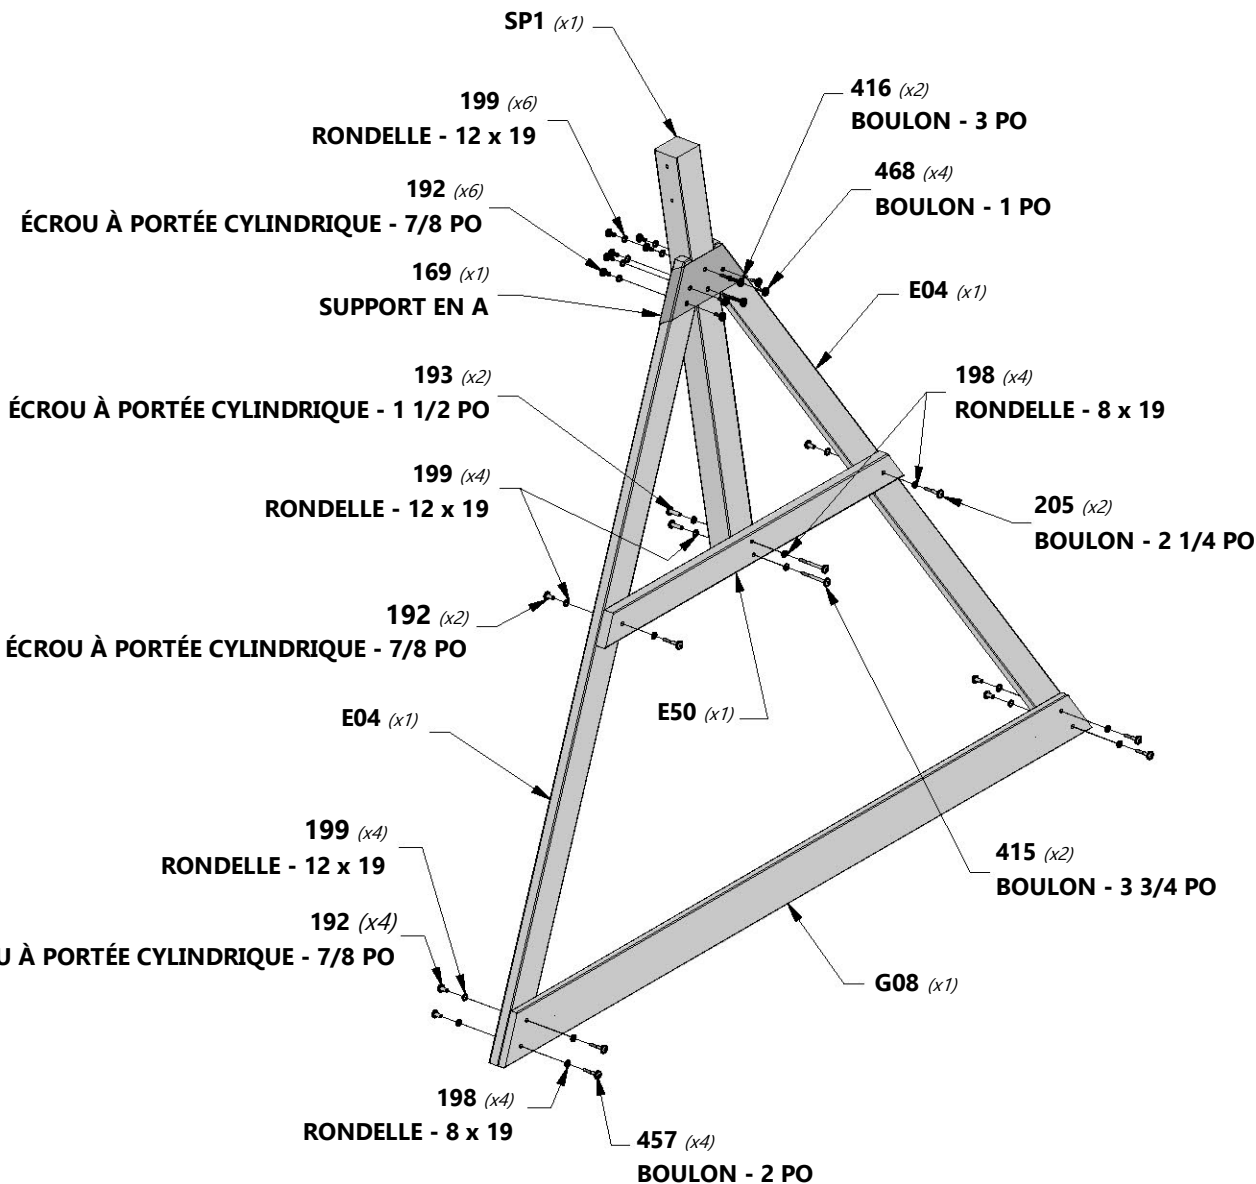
SP1 (x1)

199 (x6)
RONDELLE - 12 x 19

416 (x2)
BOULON - 3 PO

192 (x6)
ÉCROU À PORTÉE CYLINDRIQUE - 7/8 PO

468 (x4)
BOULON - 1 PO

169 (x1)
SUPPORT EN A

E04 (x1)

193 (x2)
ÉCROU À PORTÉE CYLINDRIQUE - 1 1/2 PO

198 (x4)
RONDELLE - 8 x 19

199 (x4)
RONDELLE - 12 x 19

205 (x2)
BOULON - 2 1/4 PO

192 (x2)
ÉCROU À PORTÉE CYLINDRIQUE - 7/8 PO

E04 (x1)

E50 (x1)

199 (x4)
RONDELLE - 12 x 19

415 (x2)
BOULON - 3 3/4 PO

192 (x4)
U À PORTÉE CYLINDRIQUE - 7/8 PO

G08 (x1)

198 (x4)
RONDELLE - 8 x 19

457 (x4)
BOULON - 2 PO